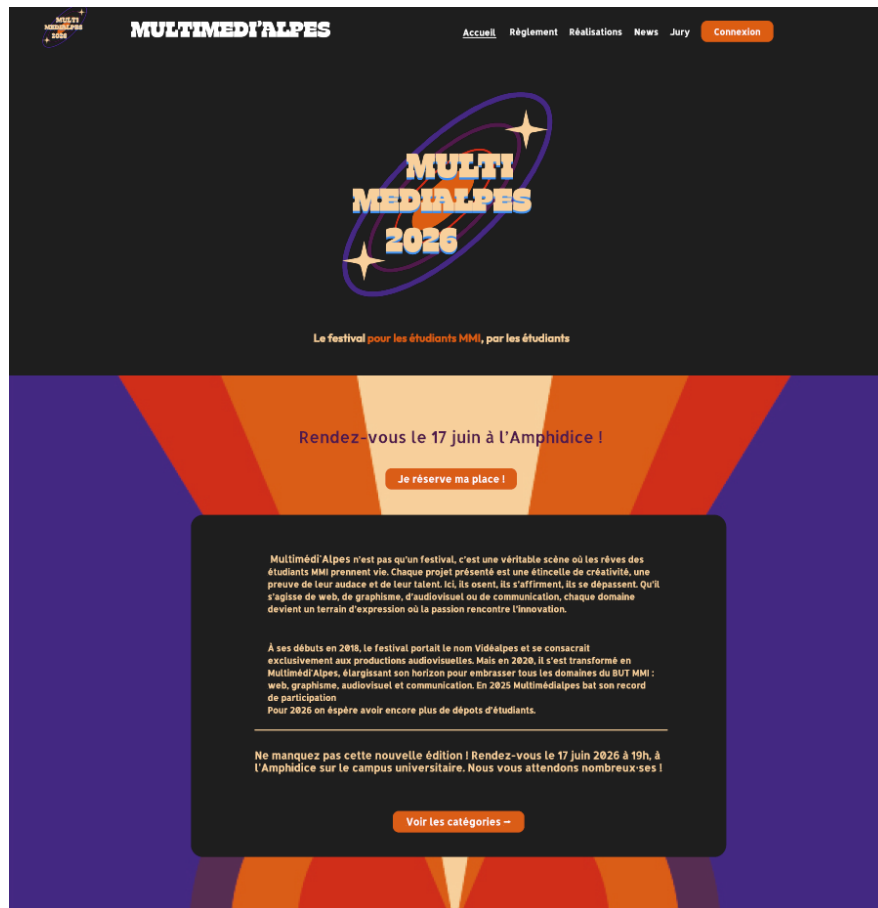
MULTI MEDIALPES 2026

MULTIMEDI'ALPES

Accueil Règlement Réalisations News Jury Connexion

MULTI MEDIALPES 2026

Le festival pour les étudiants MMI, par les étudiants

Rendez-vous le 17 juin à l'Amphidice !

Je réserve ma place !

Multimédi'Alpes n'est pas qu'un festival, c'est une véritable scène où les rêves des étudiants MMI prennent vie. Chaque projet présenté est une étincelle de créativité, une preuve de leur audace et de leur talent. Ici, ils osent, ils s'affirment, ils se dépassent. Qu'il s'agisse de web, de graphisme, d'audiovisuel ou de communication, chaque domaine devient un terrain d'expression où la passion rencontre l'innovation.

À ses débuts en 2018, le festival portait le nom Vidéalpes et se consacrait exclusivement aux productions audiovisuelles. Mais en 2020, il s'est transformé en Multimédi'Alpes, élargissant son horizon pour embrasser tous les domaines du BUT MMI : web, graphisme, audiovisuel et communication. En 2025 Multimédialpes bat son record de participation
Pour 2026 on espère avoir encore plus de dépots d'étudiants.

Ne manquez pas cette nouvelle édition ! Rendez-vous le 17 juin 2026 à 19h, à l'Amphidice sur le campus universitaire. Nous vous attendons nombreux·ses !

Voir les catégories →